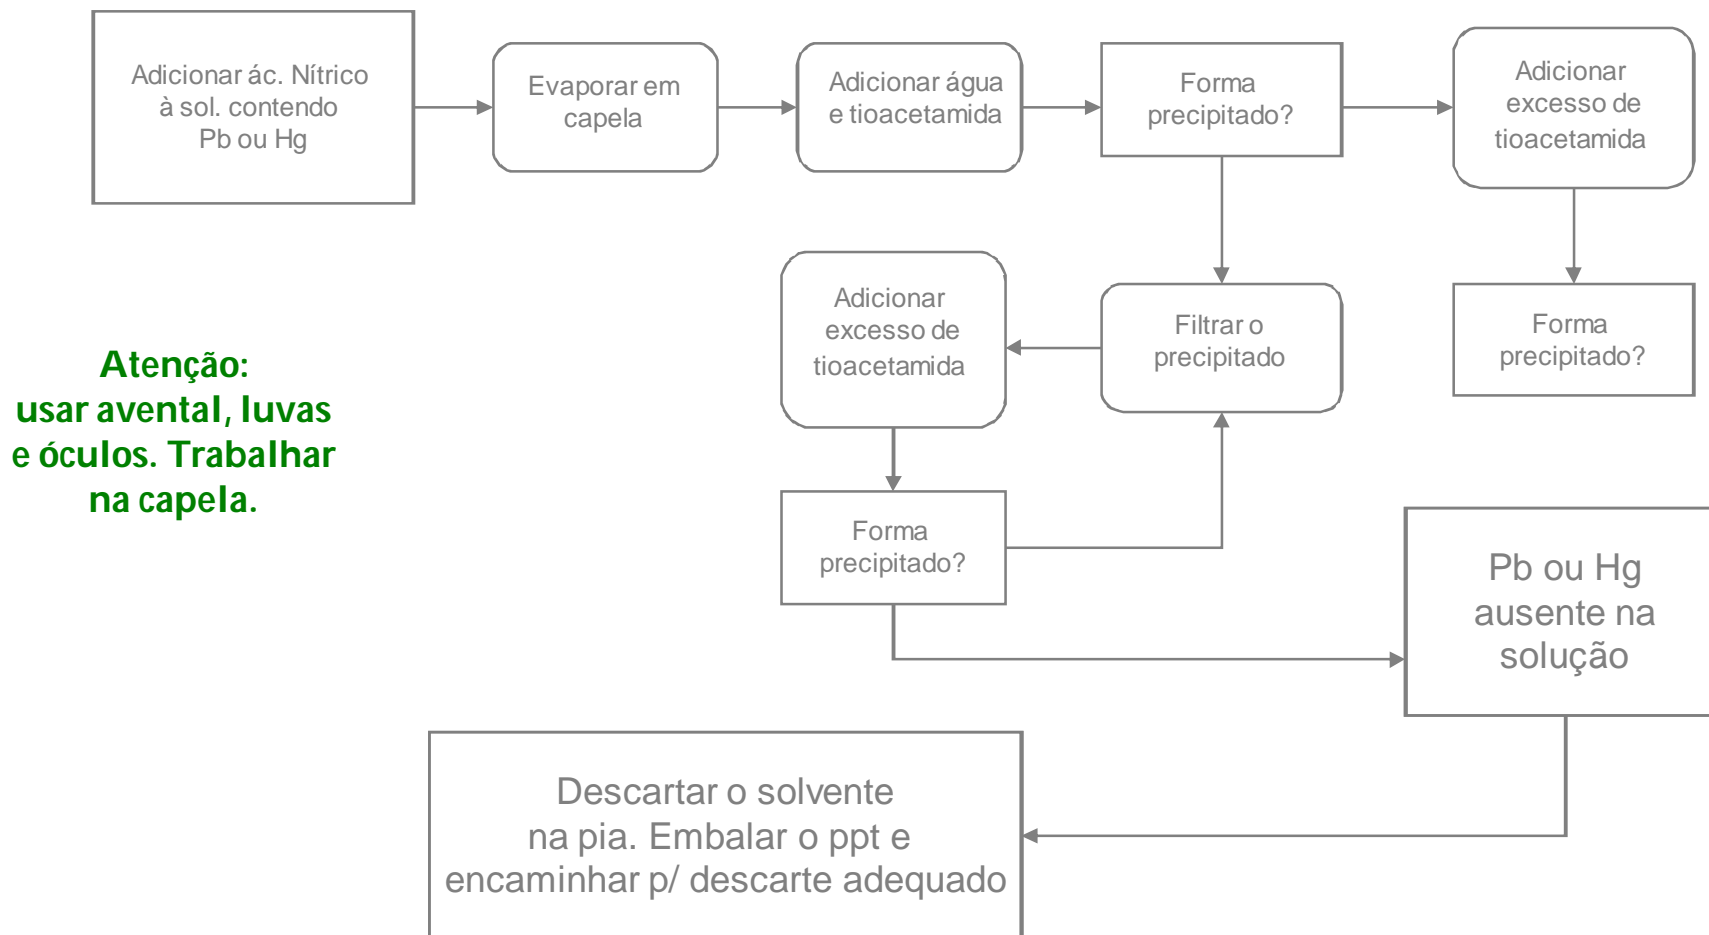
Adicionar ác. Nítrico à sol. contendo Pb ou Hg

Evaporar em capela

Adicionar água e tioacetamida

Forma precipitado?

Adicionar excesso de tioacetamida

Forma precipitado?

Filtrar o precipitado

Adicionar excesso de tioacetamida

Forma precipitado?

Atenção: usar avental, luvas e óculos. Trabalhar na capela.

Pb ou Hg ausente na solução

Descartar o solvente na pia. Embalar o ppt e encaminhar p/ descarte adequado